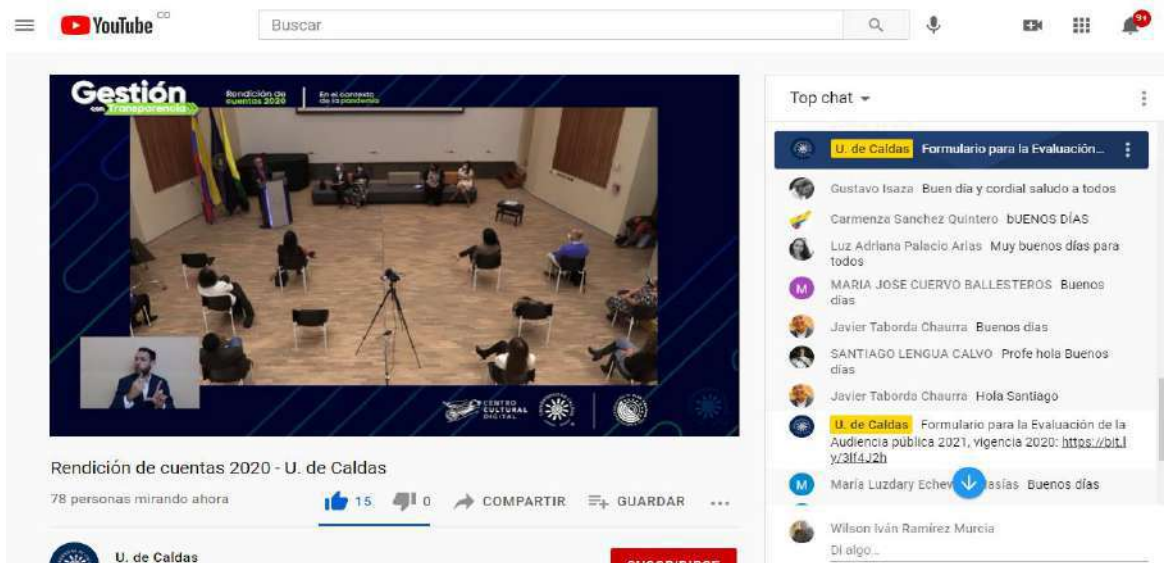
YouTube CO

Buscar

9+

Gestión con Transparencia

Rendición de cuentas 2020

En el contexto de la pandemia

CENTRO CULTURAL DIGITAL

Rendición de cuentas 2020 - U. de Caldas

78 personas mirando ahora

15 0 COMPARTIR GUARDAR ...

U. de Caldas

SUSCRIBIRSE

Top chat

U. de Caldas Formulario para la Evaluación...

Gustavo Isaza Buen día y cordial saludo a todos

Carmenza Sanchez Quintero bUENOS DÍAS

Luz Adriana Palacio Arias Muy buenos días para todos

MARIA JOSE CUERVO BALLESTEROS Buenos días

Javier Taborda Chaurra Buenos dias

SANTIAGO LENGUA CALVO Profe hola Buenos días

Javier Taborda Chaurra Hola Santiago

U. de Caldas Formulario para la Evaluación de la Audiencia pública 2021, vigencia 2020: https://bit.ly/3lf4J2h

María Luzdary Echev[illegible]asías Buenos días

Wilson Iván Ramírez Murcia

Di algo...